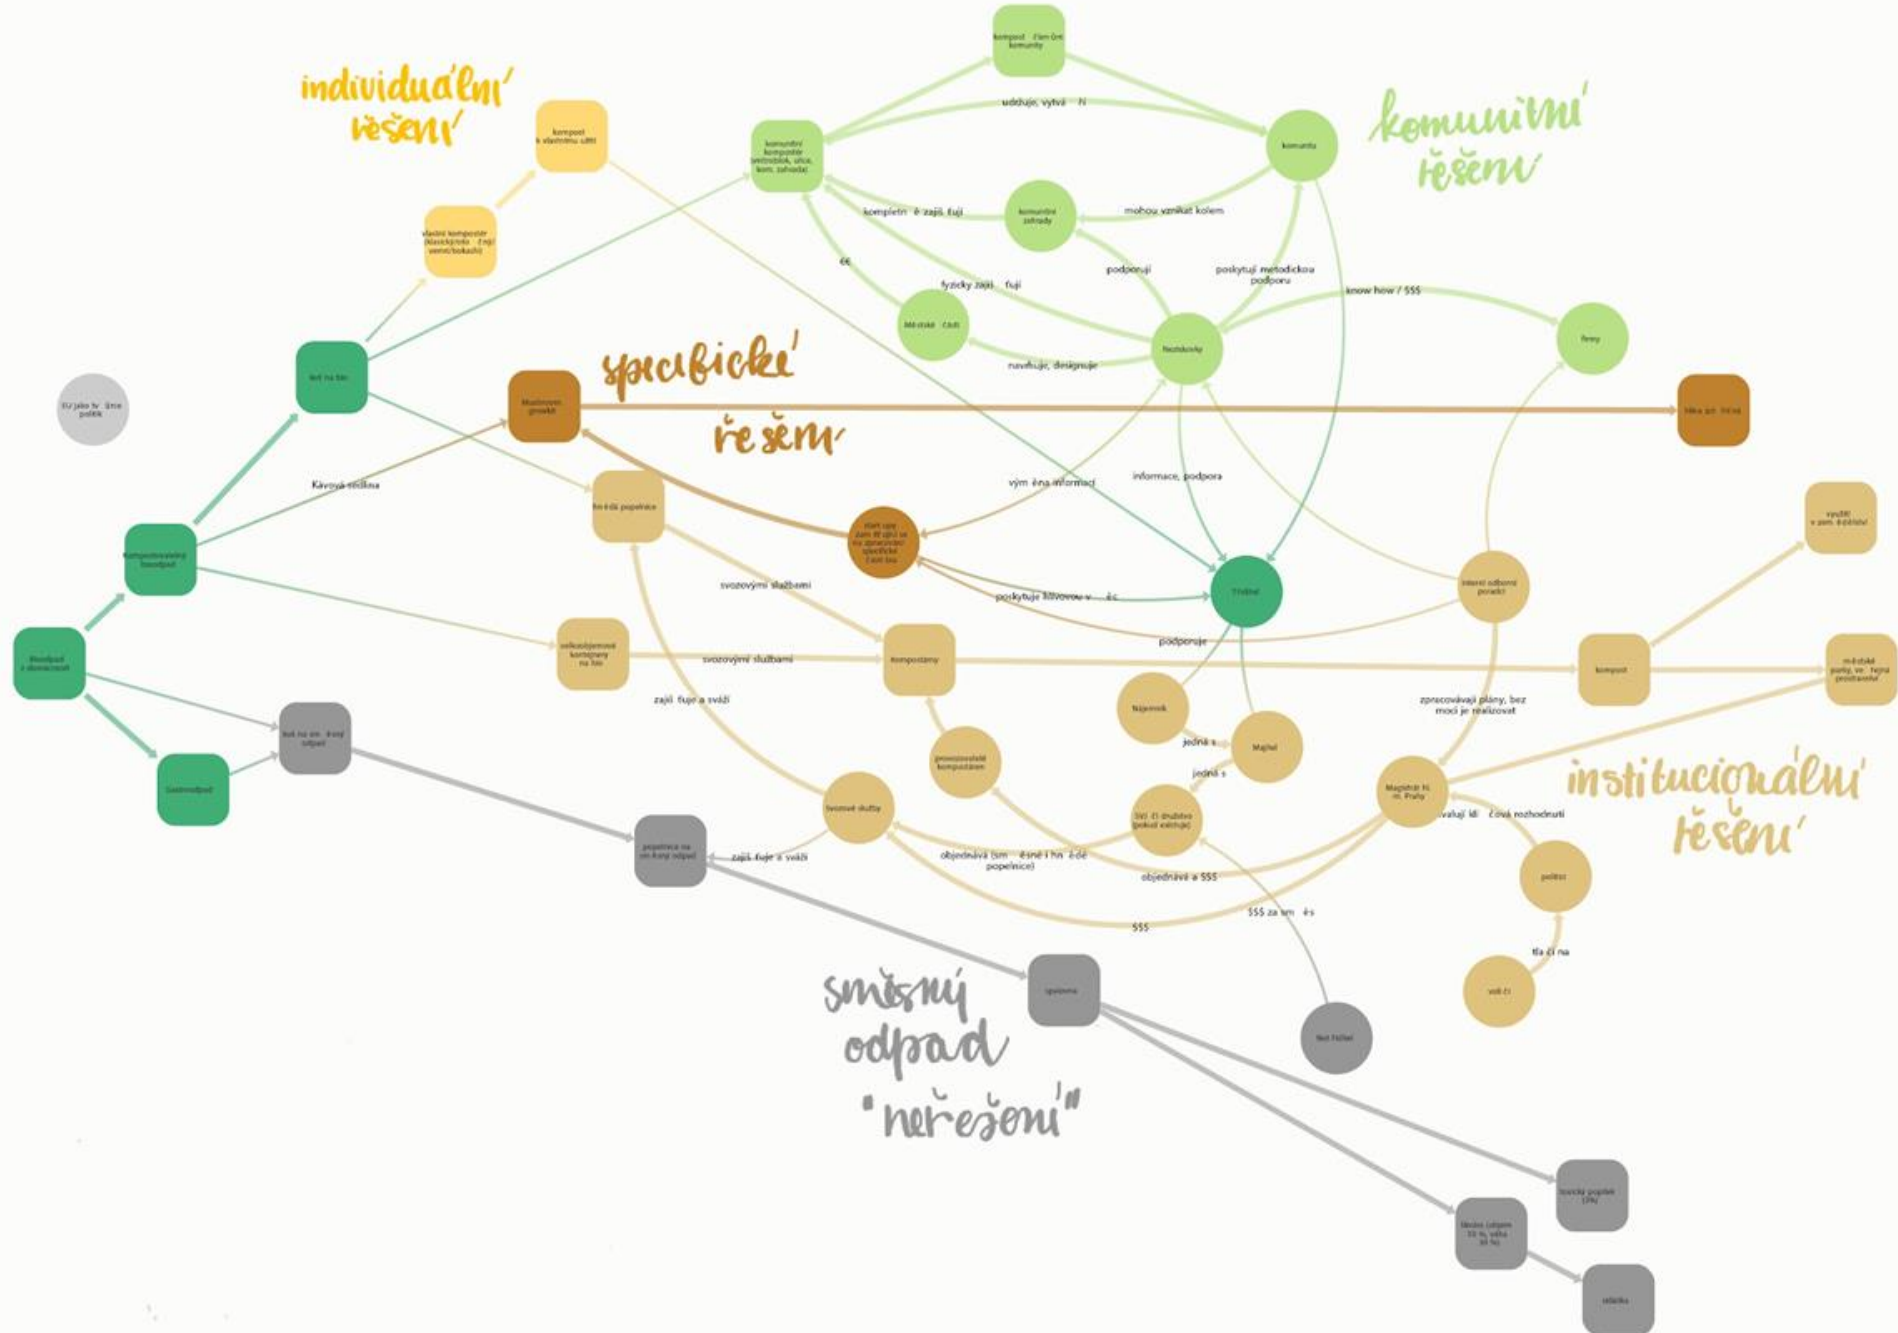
individuální řešení

komunitní řešení

specifické řešení

institucionální řešení

smíšný odpad "neřešení"

EU jako tvůrce politik

Biood pad z domácností

Kompostovatelný bioodpad

Gastroodpad

Jiné na bio

Jiné na směsný odpad

kompost k vlastnímu užití

vlastní kompostér (klasický/do země/vermi/bokashi)

komunitní kompostér (městský blok, ulice, kom. zahrada)

kompost členům komunity

komunita

komunitní zahrady

Městské části

Neziskovky

firmy

Kávová sedlina

Kávový projekt

Hnědá popelnice

start-upy zaměřující se na zpracování specifického odpadu

Třídění

Velkoobjemové kontejnery na bio

Kompostárny

kompost

využití v zemědělství

městské parky, veřejná prostranství

interní odborné poradci

Magistrát hl. m. Prahy

politici

voliči

Nájemník

Majitel

SVJ či družstvo (pokud existuje)

provozovatelé kompostáren

Svozové služby

popelnice na směsný odpad

spalovna

Není řešeno

Toxický popílek (3%)

Škvára (objem 10 %, váha 30 %)

skládka

Jiné specifické

udržuje, vytváří

kompletně zajišťují

mohou vznikat kolem

fyzicky zajišťují

podporují

poskytují metodickou podporu

know how / $$$

navrhují, designuje

výměna informací

informace, podpora

poskytuje kávovou sedlinu

podporuje

svozovými službami

zajišťuje a sváží

jedná s

objednává (směsné i hnědé popelnice)

objednává a $$$

$$$

$$$ za směs

zpracovávají plány, bez moci je realizovat

schvalují důležitá rozhodnutí

tlačí na